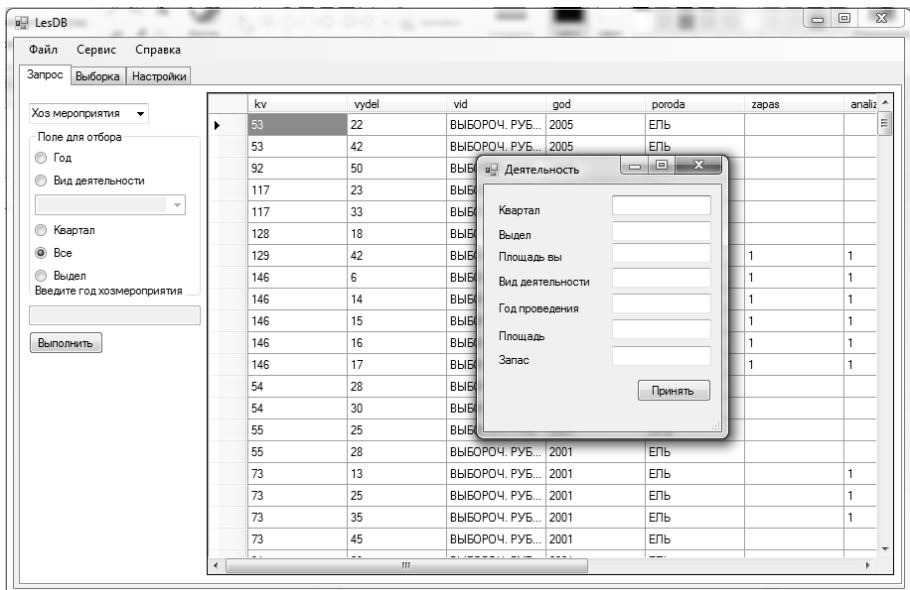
LesDB

Файл Сервис Справка

Запрос Выборка Настройки

Хоз мероприятия

Поле для отбора

Год

Вид деятельности

Квартал

Все

Выдел

Введите год хозмероприятия

Выполнить

| kv | vydel | vid | god | poroda | zapas | analiz |
|---|---|---|---|---|---|---|
| 53 | 22 | ВЫБОРОЧ. РУБ... | 2005 | ЕЛЬ | | |
| 53 | 42 | ВЫБОРОЧ. РУБ... | 2005 | ЕЛЬ | | |
| 92 | 50 | ВЫБ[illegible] | | | | |
| 117 | 23 | ВЫБ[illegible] | | | | |
| 117 | 33 | ВЫБ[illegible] | | | | |
| 128 | 18 | ВЫБ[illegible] | | | | |
| 129 | 42 | ВЫБ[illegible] | | | 1 | 1 |
| 146 | 6 | ВЫБ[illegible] | | | 1 | 1 |
| 146 | 14 | ВЫБ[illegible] | | | 1 | 1 |
| 146 | 15 | ВЫБ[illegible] | | | 1 | 1 |
| 146 | 16 | ВЫБ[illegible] | | | 1 | 1 |
| 146 | 17 | ВЫБ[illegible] | | | 1 | 1 |
| 54 | 28 | ВЫБ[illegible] | | | | |
| 54 | 30 | ВЫБ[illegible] | | | | |
| 55 | 25 | ВЫБ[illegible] | | | | |
| 55 | 28 | ВЫБОРОЧ. РУБ... | 2001 | ЕЛЬ | | |
| 73 | 13 | ВЫБОРОЧ. РУБ... | 2001 | ЕЛЬ | | 1 |
| 73 | 25 | ВЫБОРОЧ. РУБ... | 2001 | ЕЛЬ | | 1 |
| 73 | 35 | ВЫБОРОЧ. РУБ... | 2001 | ЕЛЬ | | 1 |
| 73 | 45 | ВЫБОРОЧ. РУБ... | 2001 | ЕЛЬ | | |

Деятельность

Квартал

Выдел

Площадь вы

Вид деятельности

Год проведения

Площадь

Запас

Принять